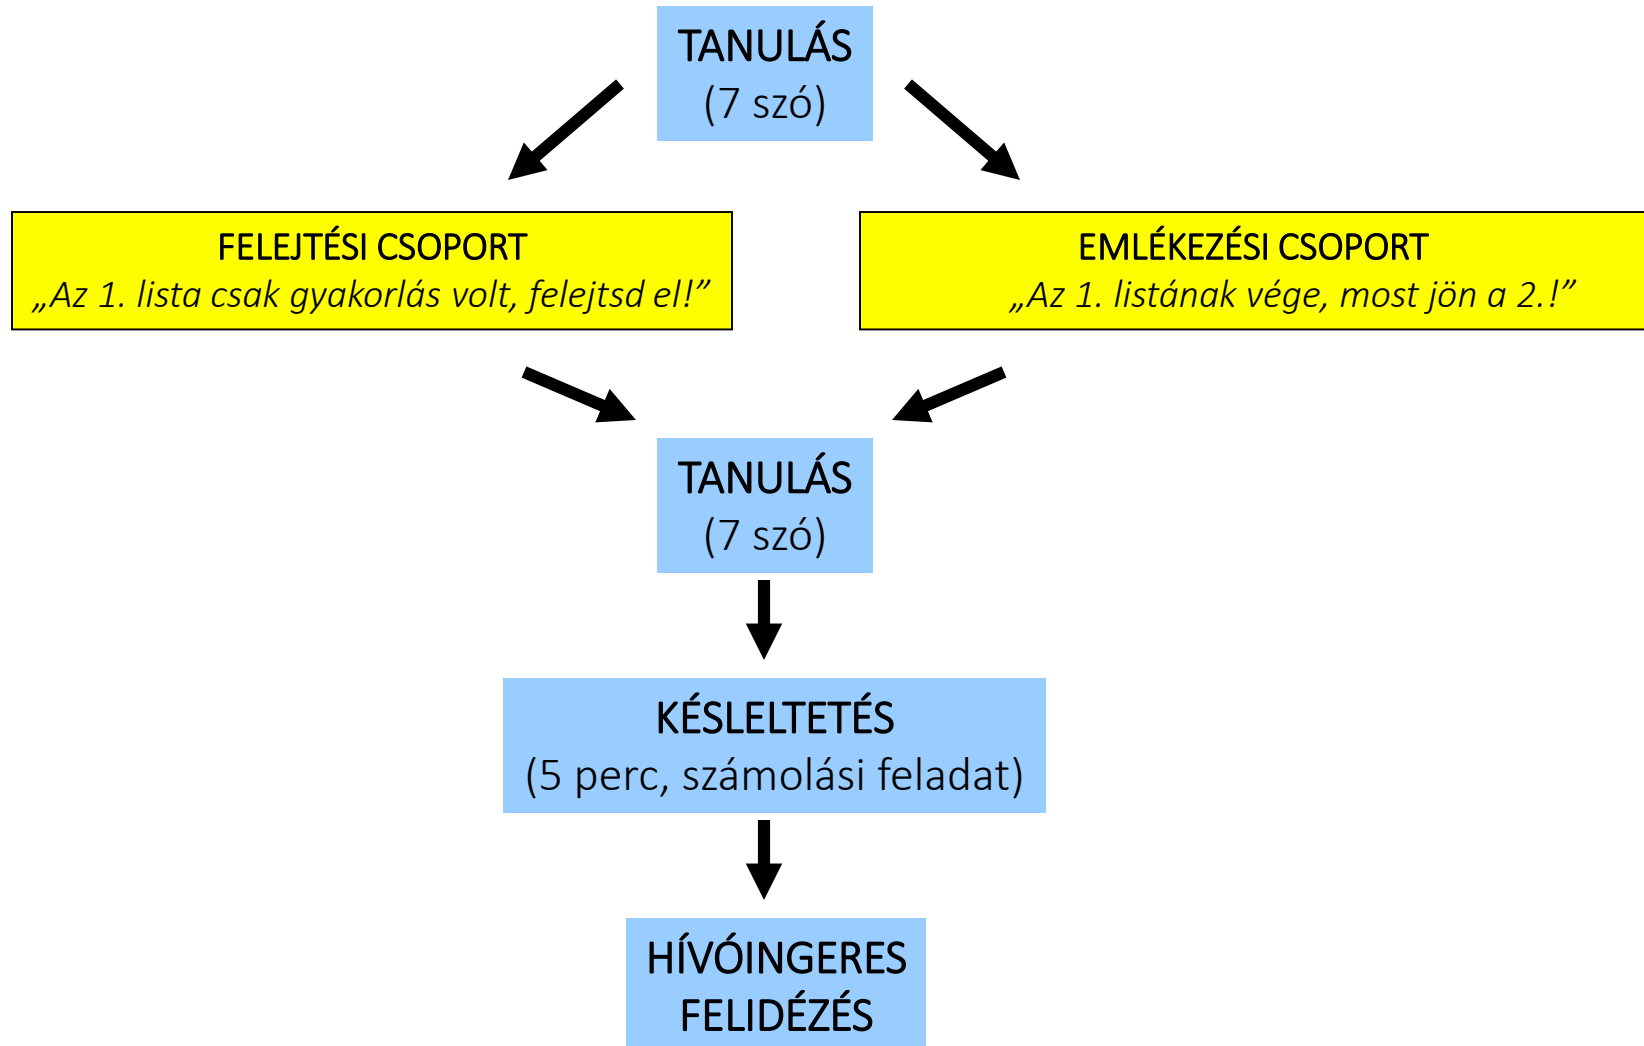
TANULÁS
(7 szó)

FELEJTÉSI CSOPORT
„Az 1. lista csak gyakorlás volt, felejtsd el!”

EMLÉKEZÉSI CSOPORT
„Az 1. listának vége, most jön a 2.!”

TANULÁS
(7 szó)

KÉSLELTETÉS
(5 perc, számolási feladat)

HÍVÓINGERES
FELIDÉZÉS